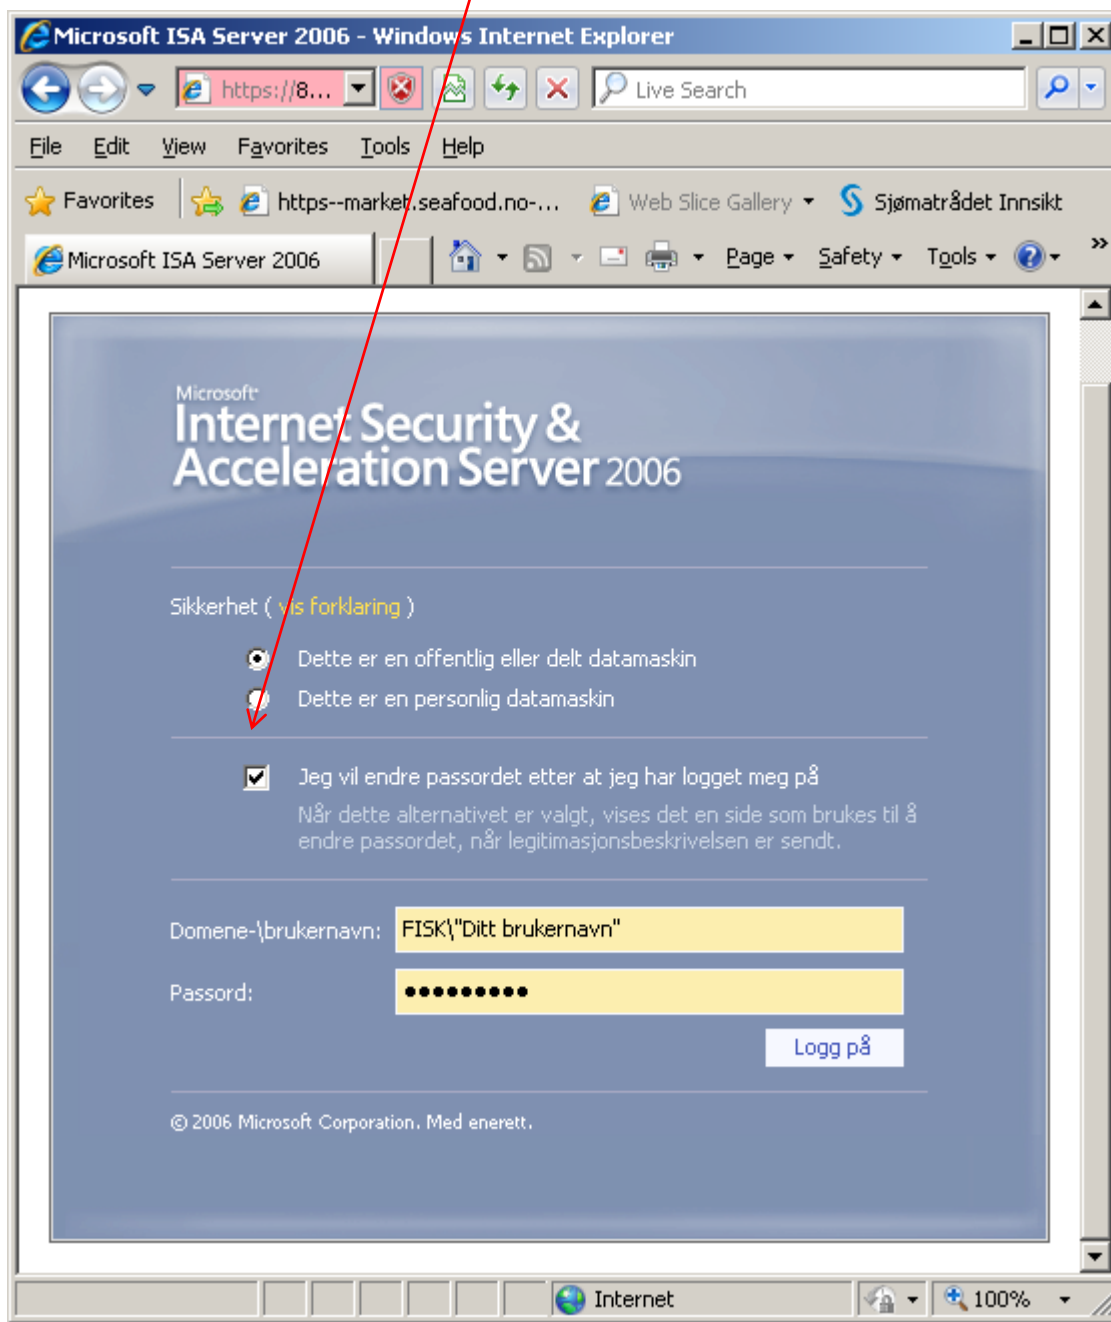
Microsoft ISA Server 2006 - Windows Internet Explorer

https://8...

Live Search

File Edit View Favorites Tools Help

Favorites https--market.seafood.no-... Web Slice Gallery Sjømatrådet Innsikt

Microsoft ISA Server 2006

Page Safety Tools

Microsoft
Internet Security & Acceleration Server 2006

Sikkerhet ( vis forklaring )

Dette er en offentlig eller delt datamaskin

Dette er en personlig datamaskin

Jeg vil endre passordet etter at jeg har logget meg på

Når dette alternativet er valgt, vises det en side som brukes til å endre passordet, når legitimasjonsbeskrivelsen er sendt.

Domene-\brukernavn: FISK\"Ditt brukernavn"

Passord: ••••••••••

Logg på

© 2006 Microsoft Corporation. Med enerett.

Internet

100%